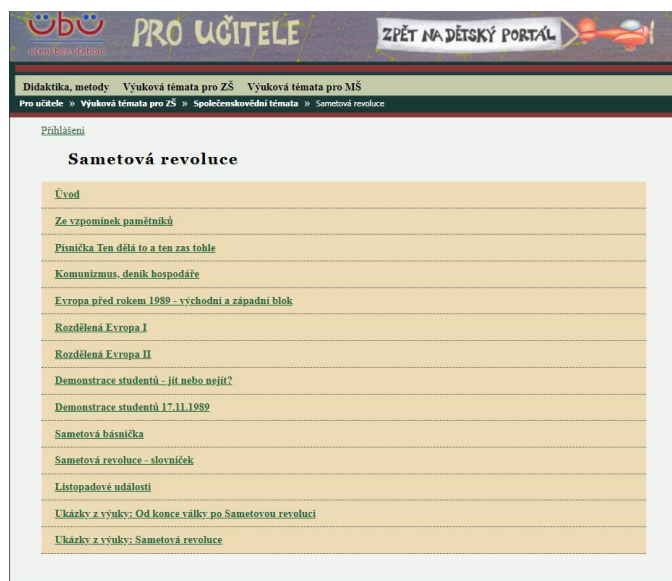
ÜBÜ
učení bez učebnic

PRO UČITELE

ZPĚT NA DĚTSKÝ PORTÁL

Didaktika, metody Výuková témata pro ZŠ Výuková témata pro MŠ

Pro učitele » Výuková témata pro ZŠ » Společenskovědní témata » Sametová revoluce

Přihlášení

Sametová revoluce

Úvod

Ze vzpomínek pamětníků

Písnička Ten dělá to a ten zas tohle

Komunizmus, deník hospodáře

Evropa před rokem 1989 - východní a západní blok

Rozdělená Evropa I

Rozdělená Evropa II

Demonstrace studentů - jít nebo nejít?

Demonstrace studentů 17.11.1989

Sametová básnička

Sametová revoluce - slovníček

Listopadové události

Ukázky z výuky: Od konce války po Sametovou revoluci

Ukázky z výuky: Sametová revoluce